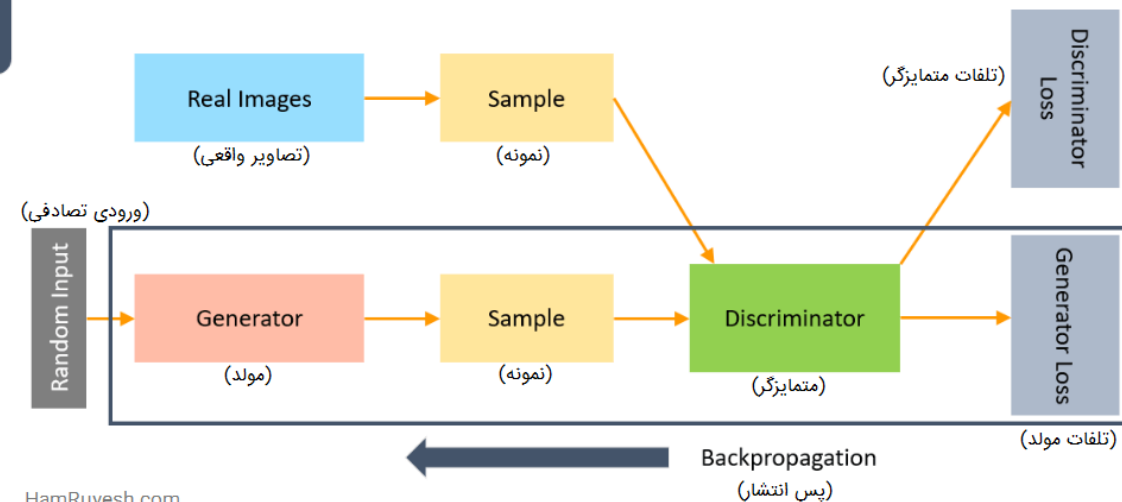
Real Images
(تصاویر واقعی)

Sample
(نمونه)

(تلفات متمایزگر)
Discriminator Loss

(ورودی تصادفی)
Random Input

Generator
(مولد)

Sample
(نمونه)

Discriminator
(متمایزگر)

Generator Loss
(تلفات مولد)

Backpropagation
(پس انتشار)

HamRuyesh.com